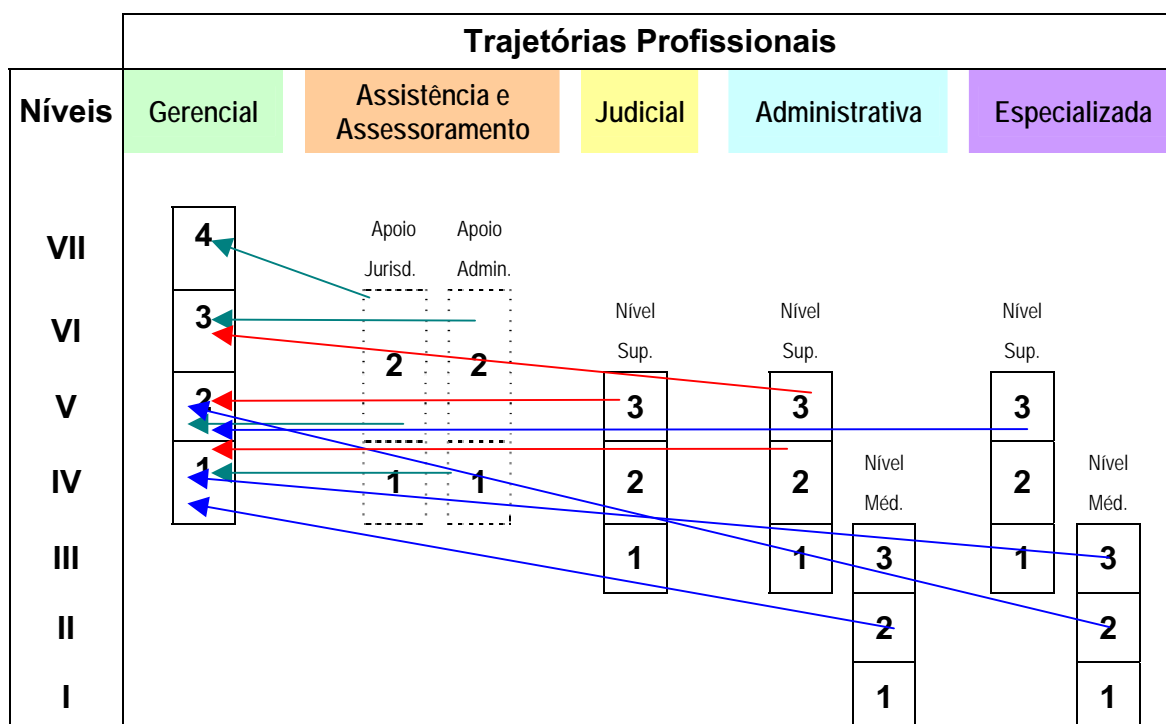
Trajetórias Profissionais

Níveis

Gerencial

Assistência e Assessoramento

Judicial

Administrativa

Especializada

VII
VI
V
IV
III
II
I

4
3
2
1

Apoio Jurisd.
2
1

Apoio Admin.
2
1

Nível Sup.
3
2
1

Nível Sup.
3
2
1

Nível Méd.
3
2
1

Nível Sup.
3
2
1

Nível Méd.
3
2
1